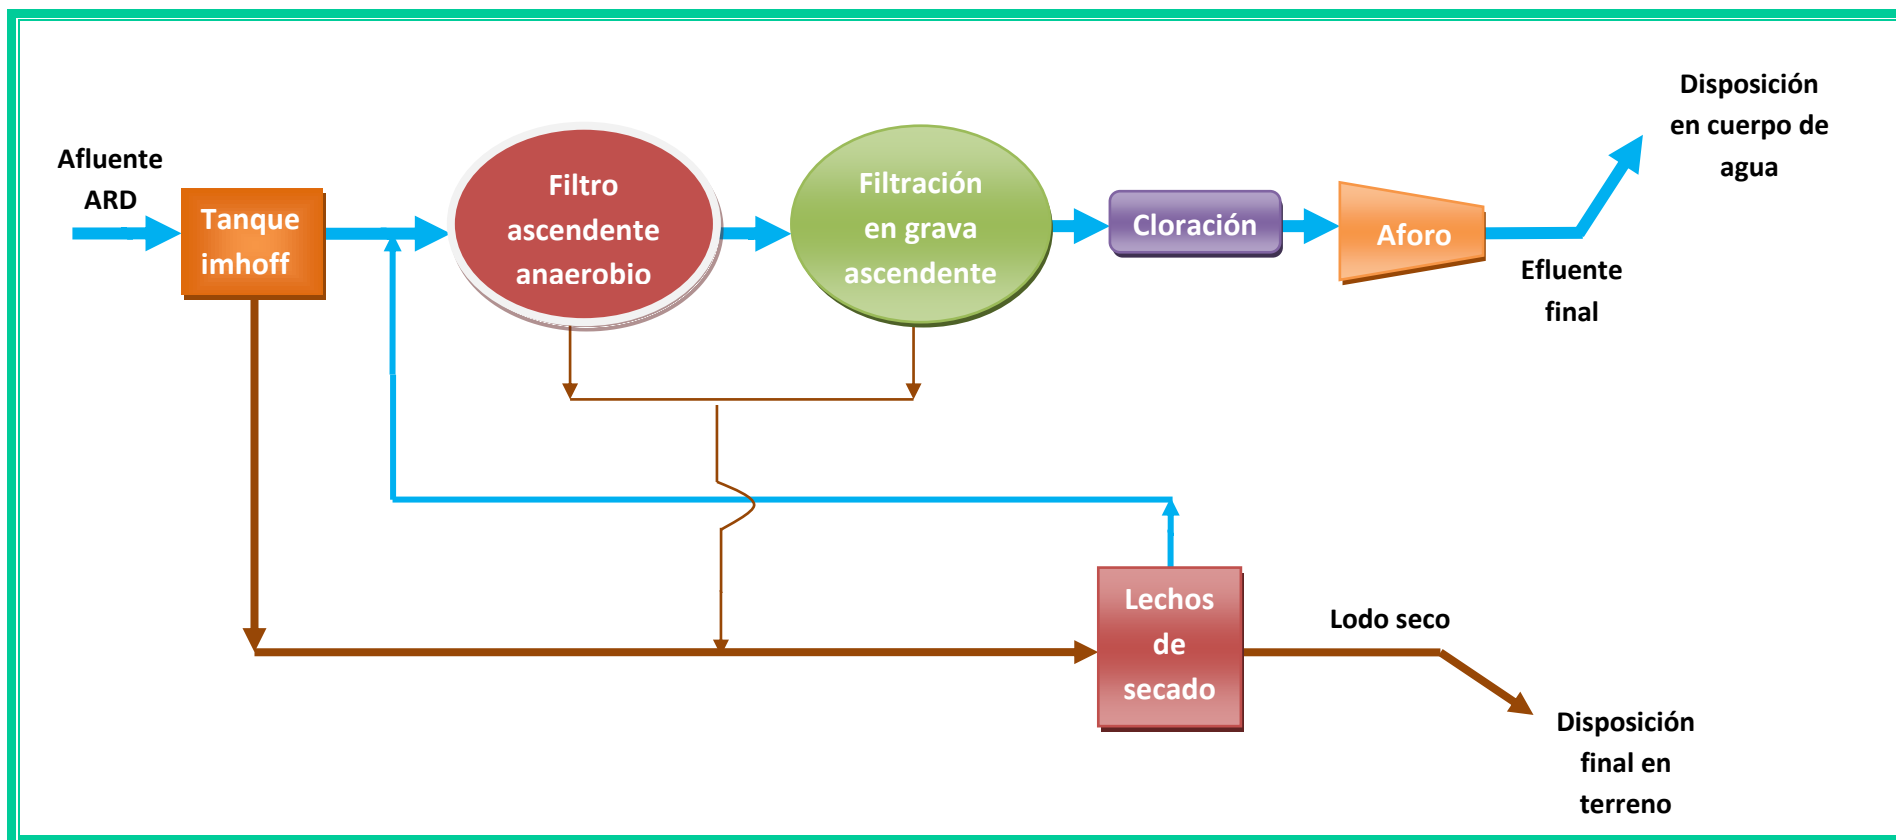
Afluente ARD

Tanque imhoff

Filtro ascendente anaerobio

Filtración en grava ascendente

Cloración

Aforo

Disposición en cuerpo de agua

Efluente final

Lechos de secado

Lodo seco

Disposición final en terreno